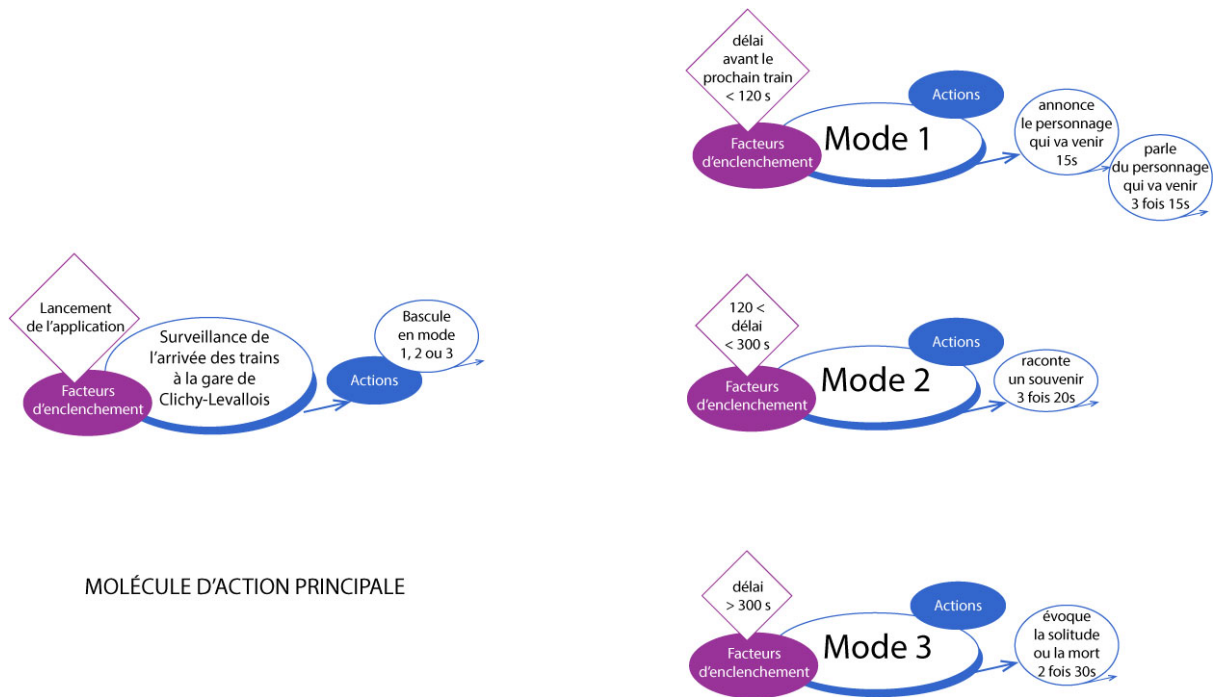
délai avant le prochain train < 120 s

Actions

Facteurs d'enclenchement

Mode 1

annonce le personnage qui va venir 15s

parle du personnage qui va venir 3 fois 15s

Lancement de l'application

Facteurs d'enclenchement

Surveillance de l'arrivée des trains à la gare de Clichy-Levallois

Actions

Bascule en mode 1, 2 ou 3

120 < délai < 300 s

Actions

Facteurs d'enclenchement

Mode 2

raconte un souvenir 3 fois 20s

MOLÉCULE D'ACTION PRINCIPALE

délai > 300 s

Actions

Facteurs d'enclenchement

Mode 3

évoque la solitude ou la mort 2 fois 30s